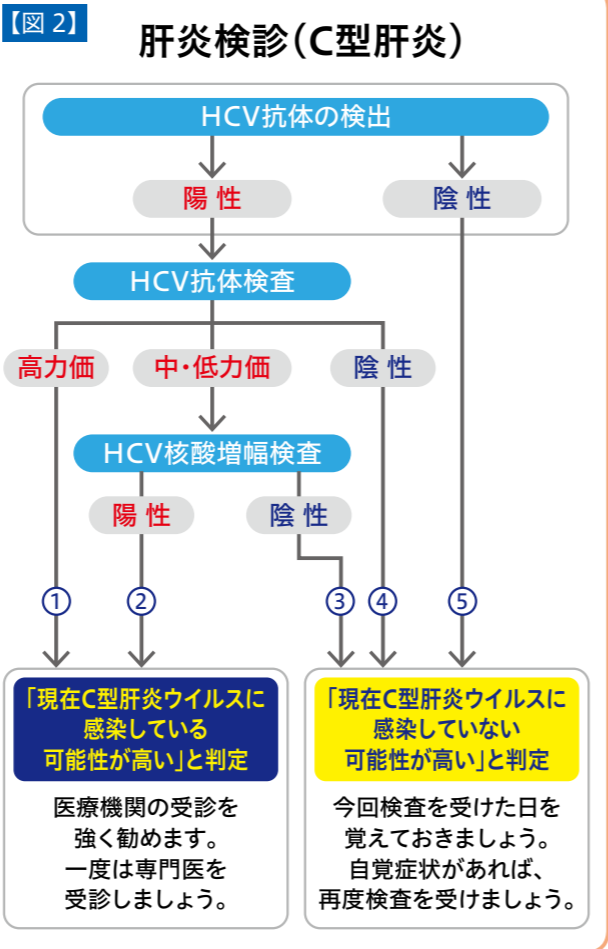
【図 2】

肝炎検診（C型肝炎）

HCV抗体の検出

陽 性

陰 性

HCV抗体検査

高力価

中・低力価

陰 性

HCV核酸増幅検査

陽 性

陰 性

①

②

③

④

⑤

「現在C型肝炎ウイルスに感染している可能性が高い」と判定

医療機関の受診を強く勧めます。一度は専門医を受診しましょう。

「現在C型肝炎ウイルスに感染していない可能性が高い」と判定

今回検査を受けた日を覚えておきましょう。自覚症状があれば、再度検査を受けましょう。